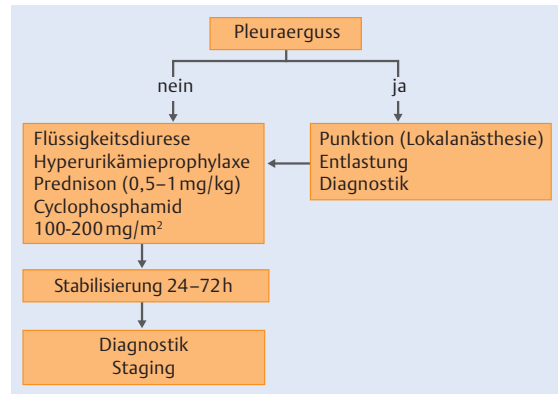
Pleuraerguss

nein

ja

Flüssigkeitsdiurese
Hyperurikämieprophylaxe
Prednison (0,5–1 mg/kg)
Cyclophosphamid
100-200 mg/m$^2$

Punktion (Lokalanästhesie)
Entlastung
Diagnostik

Stabilisierung 24–72 h

Diagnostik
Staging